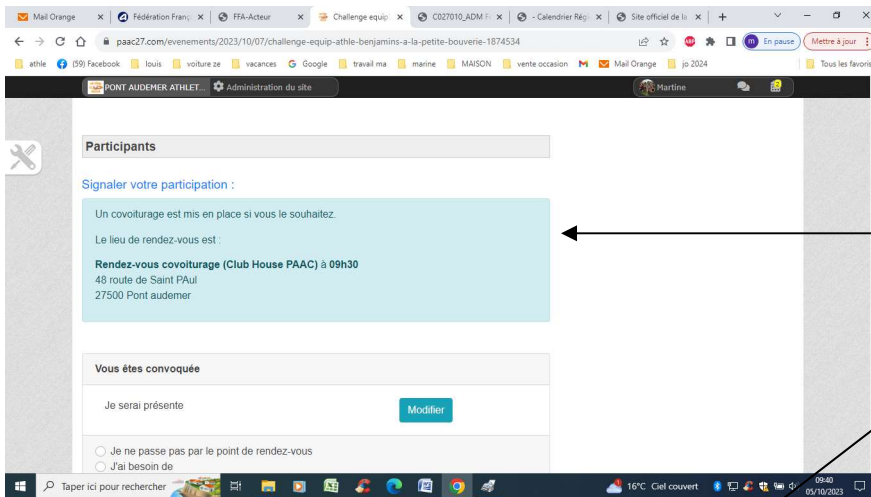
Mail Orange | Fédération Franç | FFA-Acteur | Challenge equip | C027010_ADM F | - Calendrier Régi | Site officiel de la | +

paac27.com/evenements/2023/10/07/challenge-equip-athle-benjamins-a-la-petite-bouverie-1874534

En pause | Mettre à jour

athle | (59) Facebook | louis | voiture ze | vacances | Google | travail ma | marine | MAISON | vente occasion | Mail Orange | jo 2024 | Tous les favoris

PONT AUDEMER ATHLET... | Administration du site | Martine

Participants

Signaler votre participation :

Un covoiturage est mis en place si vous le souhaitez.

Le lieu de rendez-vous est :

Rendez-vous covoiturage (Club House PAAC) à 09h30
48 route de Saint PAul
27500 Pont audemer

Vous êtes convoquée

Je serai présente

Modifier

Je ne passe pas par le point de rendez-vous
J'ai besoin de

Taper ici pour rechercher

16°C Ciel couvert

09:40
05/10/2023